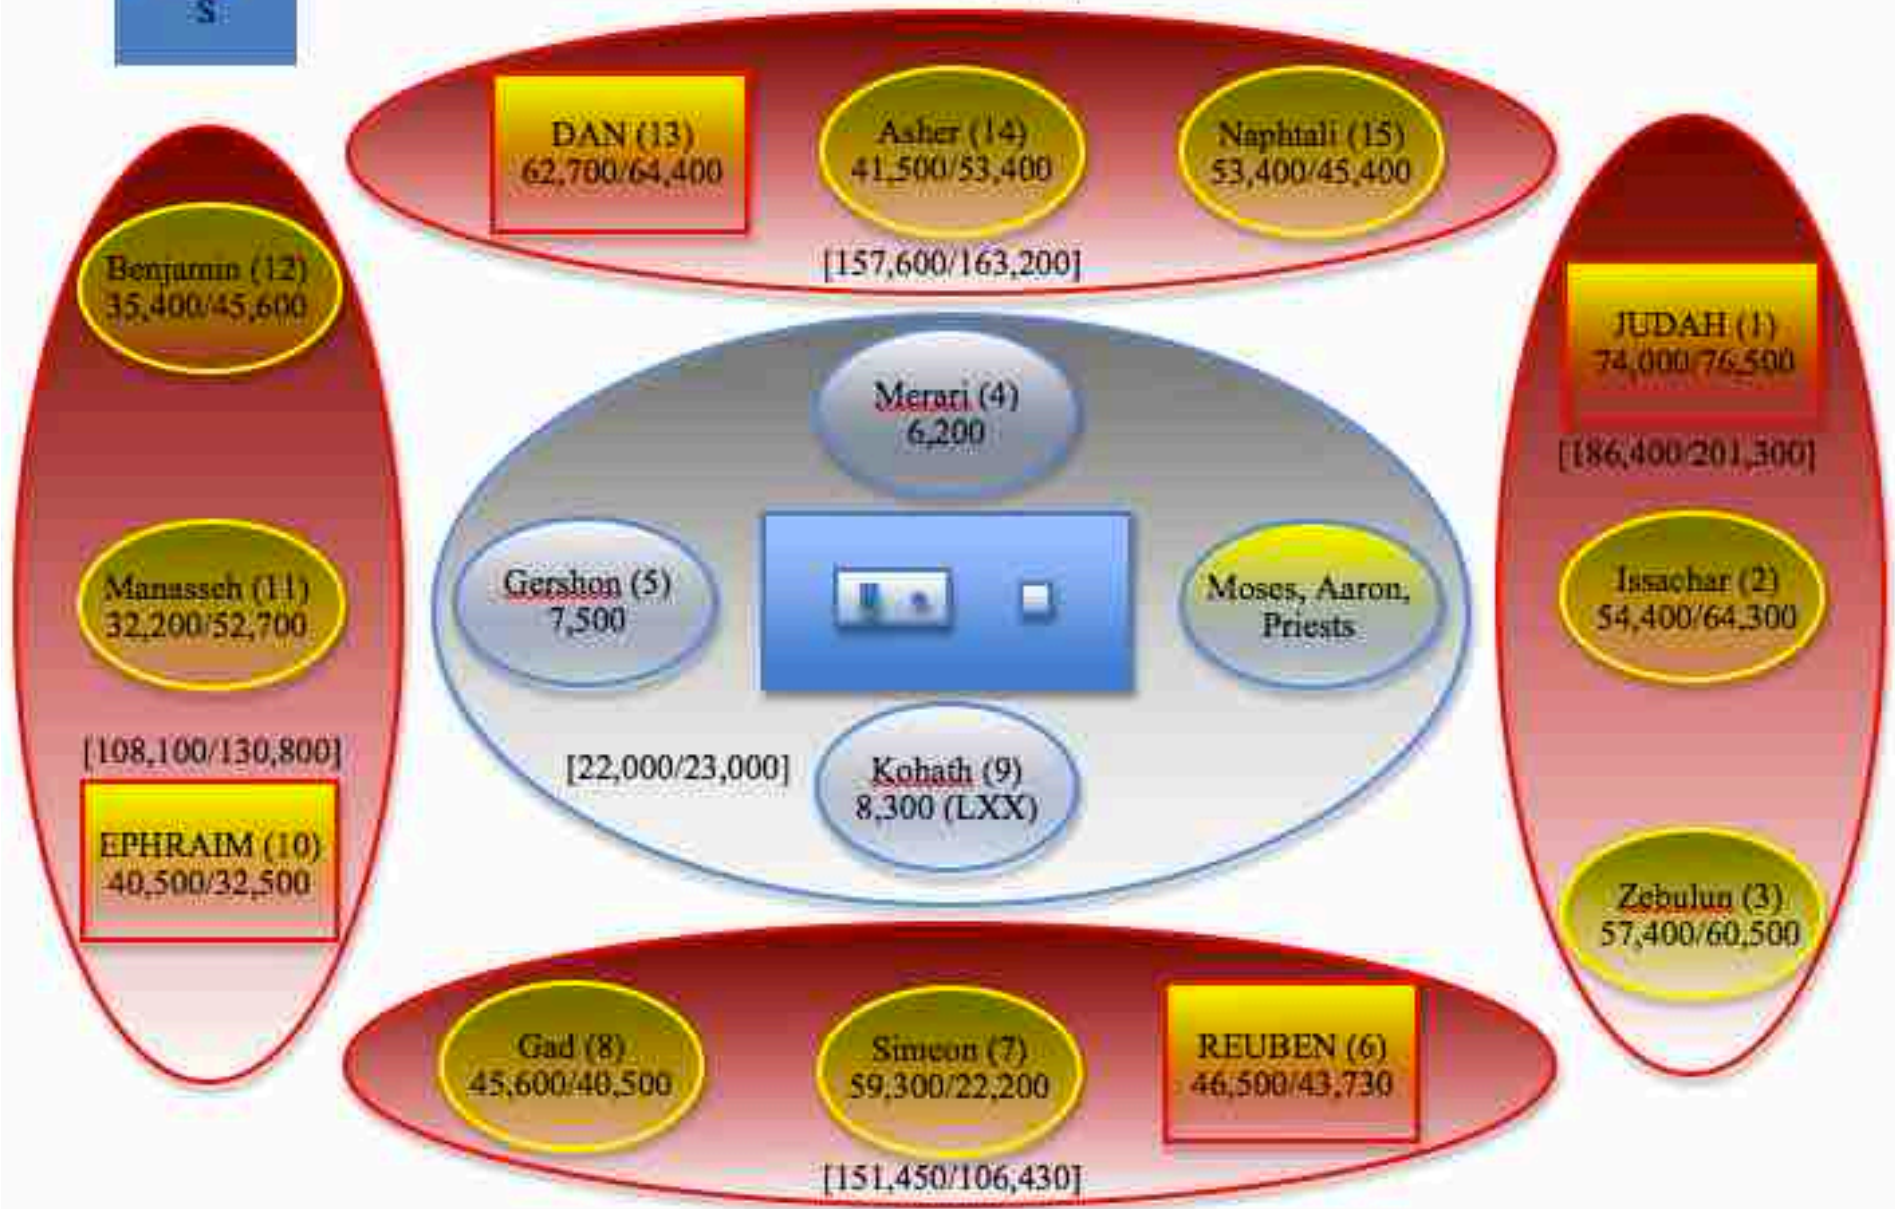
S

DAN (13)
62,700/64,400

Asher (14)
41,500/53,400

Naphtali (15)
53,400/45,400

[157,600/163,200]

Benjamin (12)
35,400/45,600

Manasseh (11)
32,200/52,700

[108,100/130,800]

EPHRAIM (10)
40,500/32,500

Merari (4)
6,200

Gershon (5)
7,500

Moses, Aaron, Priests

[22,000/23,000]

Kohath (9)
8,300 (LXX)

JUDAH (1)
74,000/76,500

[186,400/201,300]

Issachar (2)
54,400/64,300

Zebulun (3)
57,400/60,500

Gad (8)
45,600/40,500

Simeon (7)
59,300/22,200

REUBEN (6)
46,500/43,730

[151,450/106,430]